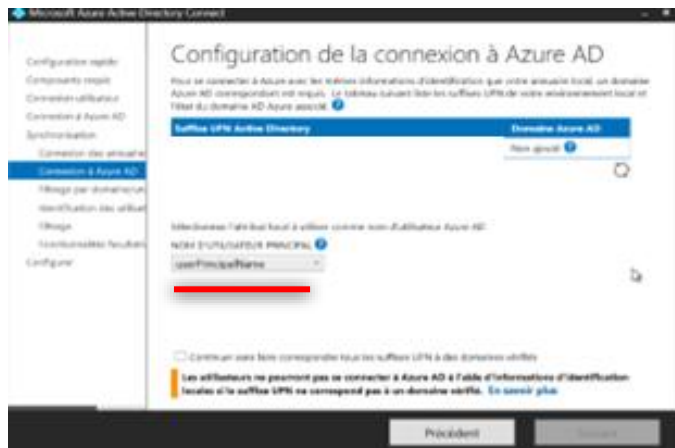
Microsoft Azure Active Directory Connect

Configuration rapide
Composants requis
Connexion utilisateur
Connexion à Azure AD
Synchronisation
Connexion des annuaires
Connexion à Azure AD
Filtrage par domaine/unité
Identification des utilisateurs
Filtrage
Fonctionnalités facultatives
Configurer

Configuration de la connexion à Azure AD

Pour se connecter à Azure avec les mêmes informations d'identification que votre annuaire local, un domaine Azure AD correspondant est requis. Le tableau suivant liste les suffixes UPN de votre environnement local et l'état du domaine AD Azure associé.

| Suffixe UPN Active Directory | Domaine Azure AD |
|---|---|
| | Non ajouté |

Sélectionnez l'attribut local à utiliser comme nom d'utilisateur Azure AD
NOM D'UTILISATEUR PRINCIPAL
userPrincipalName

Continuer sans faire correspondre tous les suffixes UPN à des domaines vérifiés

Les utilisateurs ne pourront pas se connecter à Azure AD à l'aide d'informations d'identification locales si le suffixe UPN ne correspond pas à un domaine vérifié. En savoir plus

Précédent
Suivant